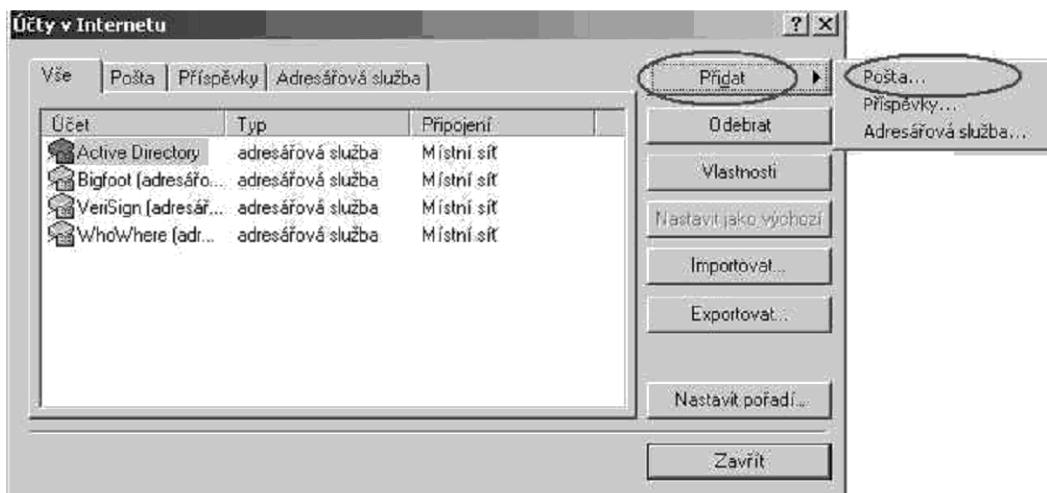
Účty v Internetu

?

Vše | Pošta | Příspěvky | Adresářová služba

| Účet | Typ | Připojení |
|---|---|---|
| Active Directory | adresářová služba | Místní síť |
| Bigfoot (adresářo... | adresářová služba | Místní síť |
| VeriSign (adresář... | adresářová služba | Místní síť |
| WhoWhere (adr... | adresářová služba | Místní síť |

Přidat

Pošta...
Příspěvky...
Adresářová služba...

Odebrat

Vlastnosti

Nastavit jako výchozí

Importovat...

Exportovat...

Nastavit pořadí...

Zavřít